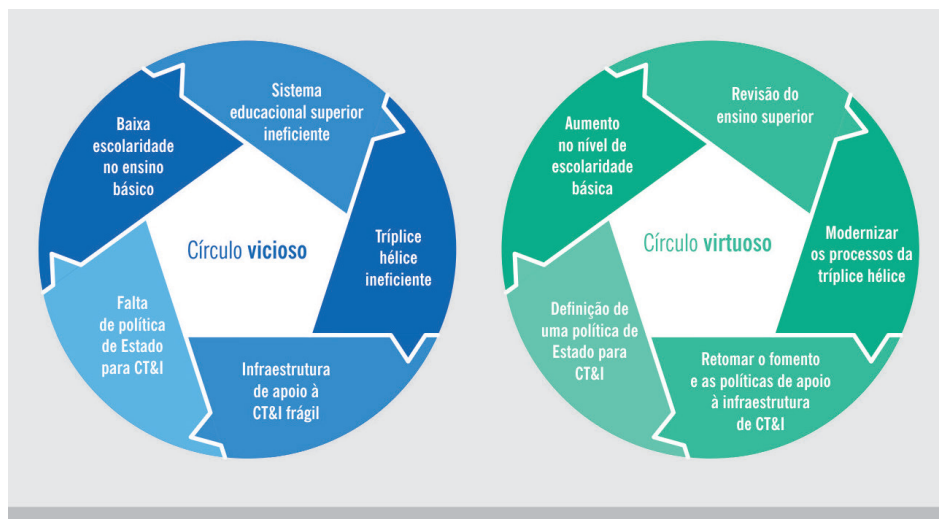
Círculo vicioso

Sistema educacional superior ineficiente

Tríplice hélice ineficiente

Infraestrutura de apoio à CT&I frágil

Falta de política de Estado para CT&I

Baixa escolaridade no ensino básico

Círculo virtuoso

Revisão do ensino superior

Modernizar os processos da tríplice hélice

Retomar o fomento e as políticas de apoio à infraestrutura de CT&I

Definição de uma política de Estado para CT&I

Aumento no nível de escolaridade básica